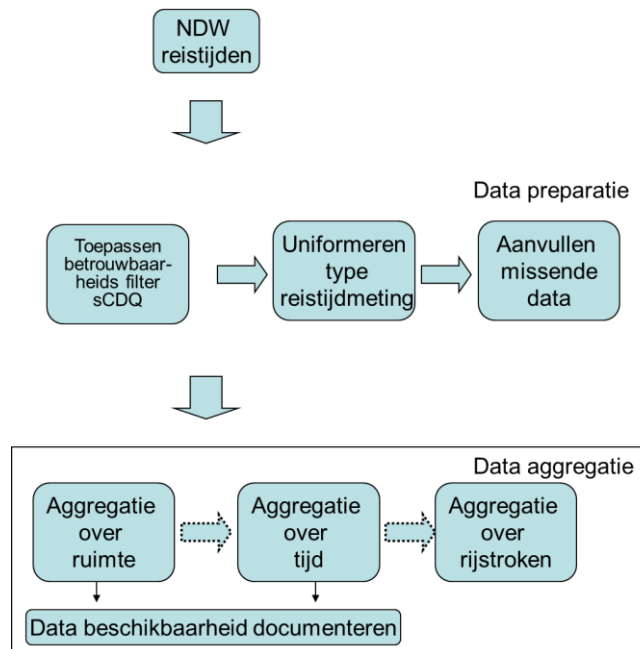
NDW reistijden

Data preparatie

Toepassen betrouwbaarheids filter sCDQ

Uniformeren type reistijdmeting

Aanvullen missende data

Data aggregatie

Aggregatie over ruimte

Aggregatie over tijd

Aggregatie over rijstroken

Data beschikbaarheid documenteren